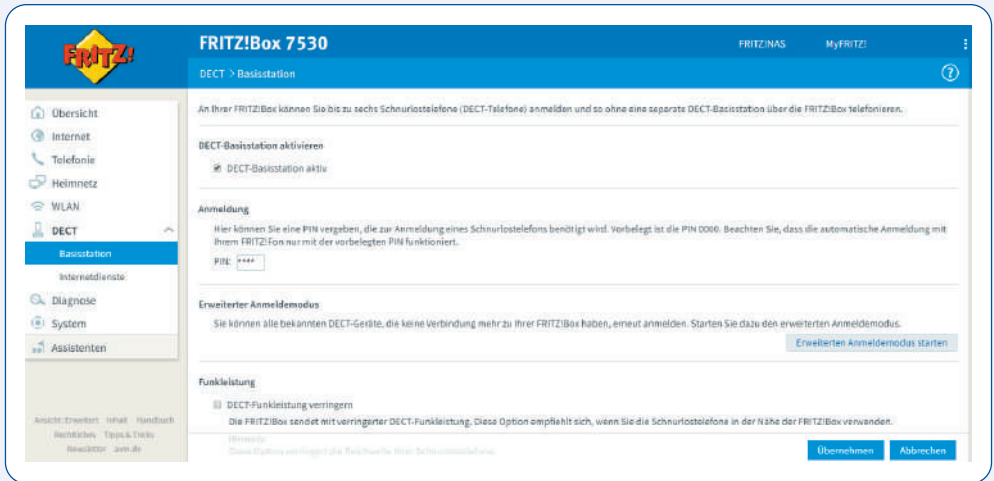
FRITZ!

FRITZ!Box 7530

FRITZ!NAS MyFRITZ!

DECT > Basisstation

Übersicht
Internet
Telefonie
Heimnetz
WLAN
DECT
Basisstation
Internetdienste
Diagnose
System
Assistenten

Ansicht: Erweitert Inhalt Handbuch
Rechtliches Tipps & Tricks
Newsletter avm.de

An Ihrer FRITZ!Box können Sie bis zu sechs Schnurlostelefone (DECT-Telefone) anmelden und so ohne eine separate DECT-Basisstation über die FRITZ!Box telefonieren.

DECT-Basisstation aktivieren

DECT-Basisstation aktiv

Anmeldung

Hier können Sie eine PIN vergeben, die zur Anmeldung eines Schnurlostelefons benötigt wird. Vorbelegt ist die PIN 0000. Beachten Sie, dass die automatische Anmeldung mit Ihrem FRITZ!Fon nur mit der vorbelegten PIN funktioniert.

PIN: ****

Erweiterter Anmeldemodus

Sie können alle bekannten DECT-Geräte, die keine Verbindung mehr zu Ihrer FRITZ!Box haben, erneut anmelden. Starten Sie dazu den erweiterten Anmeldemodus.

Erweiterten Anmeldemodus starten

Funkleistung

DECT-Funkleistung verringern

Die FRITZ!Box sendet mit verringerter DECT-Funkleistung. Diese Option empfiehlt sich, wenn Sie die Schnurlostelefone in der Nähe der FRITZ!Box verwenden.

Hinweis:
Diese Option verringert die Reichweite Ihrer Schnurlostelefone.

Übernehmen Abbrechen